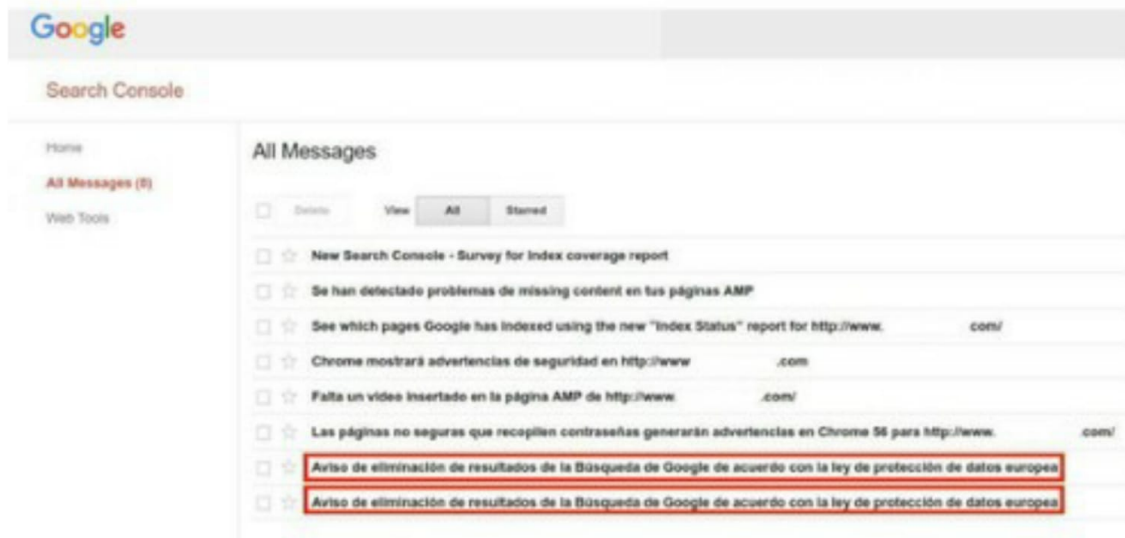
Google

Search Console

Home

All Messages (8)

Web Tools

All Messages

Delete

View

All

Starred

New Search Console - Survey for Index coverage report

Se han detectado problemas de missing content en tus páginas AMP

See which pages Google has indexed using the new "Index Status" report for http://www. com/

Chrome mostrará advertencias de seguridad en http://www .com

Falta un video insertado en la página AMP de http://www. .com/

Las páginas no seguras que recopilen contraseñas generarán advertencias en Chrome 56 para http://www. .com/

Aviso de eliminación de resultados de la Búsqueda de Google de acuerdo con la ley de protección de datos europea

Aviso de eliminación de resultados de la Búsqueda de Google de acuerdo con la ley de protección de datos europea